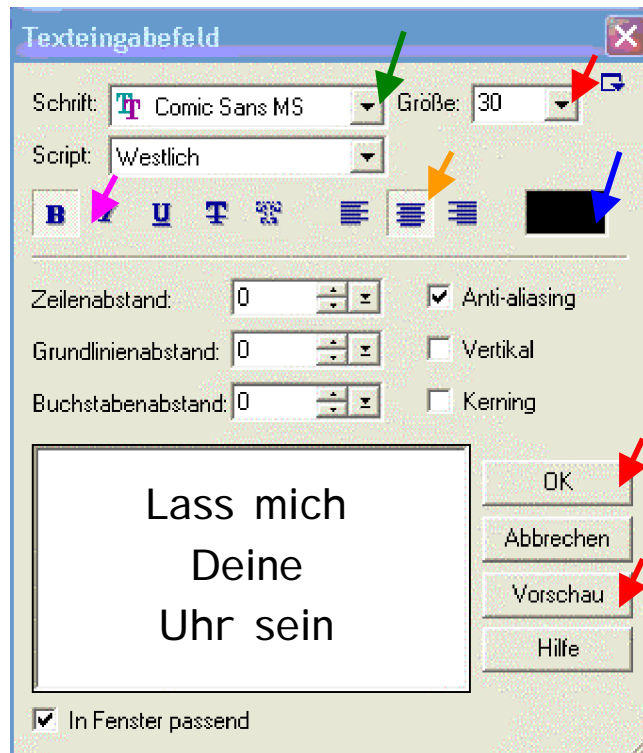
Texteingabefeld

Schrift: Comic Sans MS
Größe: 30

Script: Westlich

B I U T

Zeilenabstand: 0
Anti-aliasing

Grundlinienabstand: 0
Vertikal

Buchstabenabstand: 0
Kerning

Lass mich
Deine
Uhr sein

OK
Abbrechen
Vorschau
Hilfe

In Fenster passend